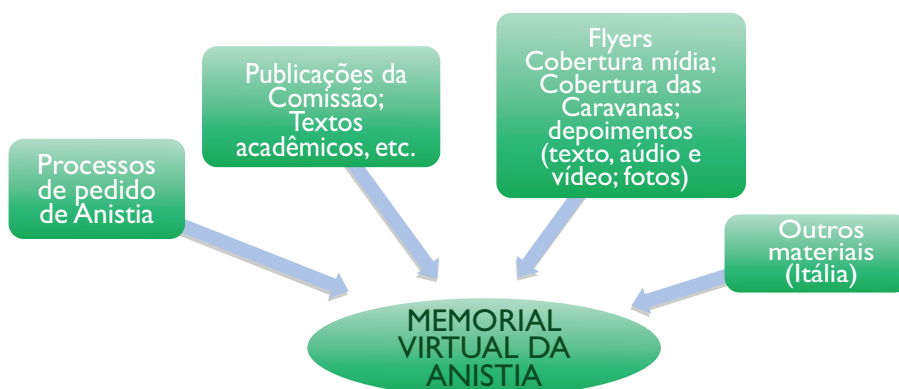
Processos de pedido de Anistia

Publicações da Comissão; Textos acadêmicos, etc.

Flyers
Cobertura mídia; Cobertura das Caravanas; depoimentos (texto, aúdio e vídeo; fotos)

Outros materiais (Itália)

MEMORIAL VIRTUAL DA ANISTIA